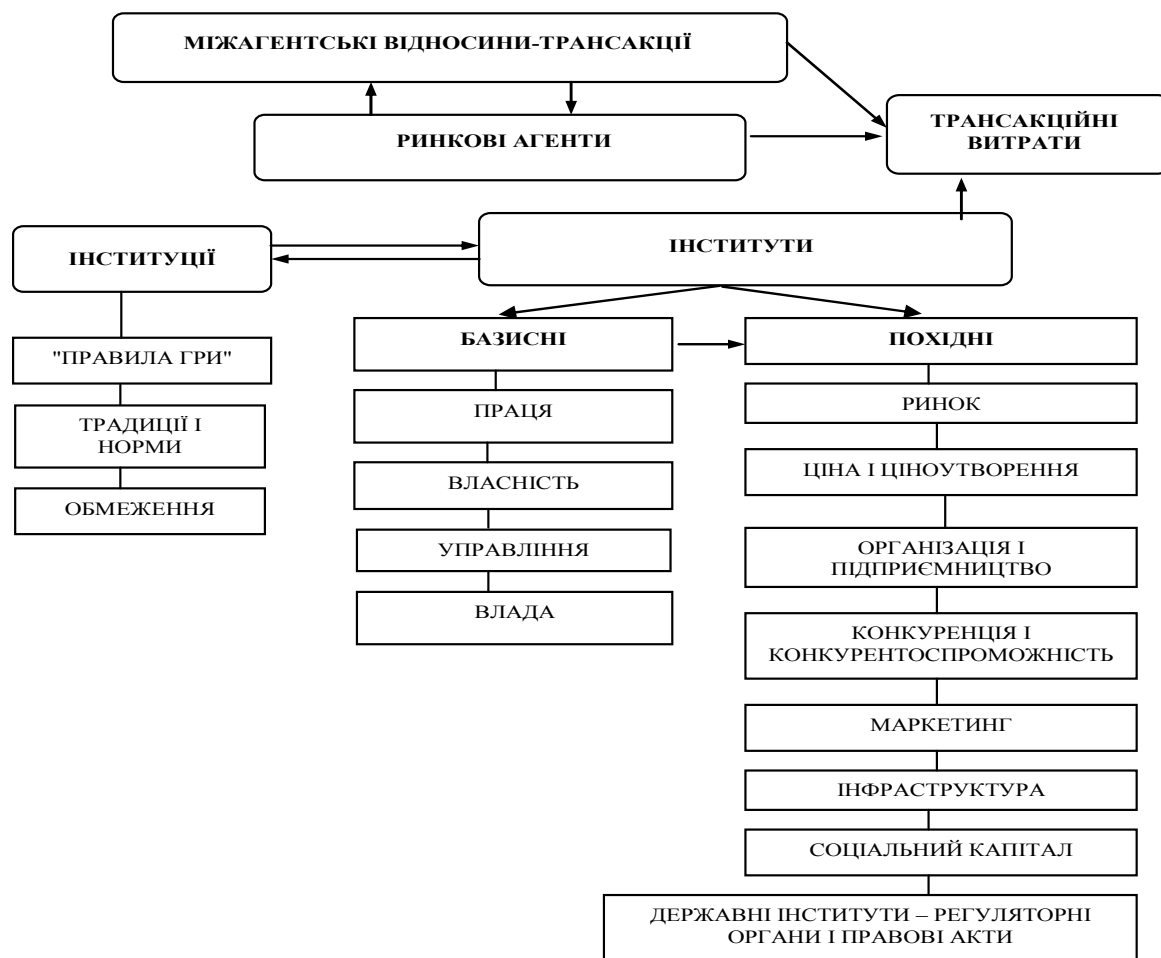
МІЖАГЕНТСЬКІ ВІДНОСИНИ-ТРАНСАКЦІЇ

РИНКОВІ АГЕНТИ

ТРАНСАКЦІЙНІ ВИТРАТИ

ІНСТИТУЦІЇ

ІНСТИТУТИ

"ПРАВИЛА ГРИ"

ТРАДИЦІЇ І НОРМИ

ОБМЕЖЕННЯ

БАЗИСНІ

ПРАЦЯ

ВЛАСНІСТЬ

УПРАВЛІННЯ

ВЛАДА

ПОХІДНІ

РИНОК

ЦІНА І ЦІНОУТВОРЕННЯ

ОРГАНІЗАЦІЯ І ПІДПРИЄМНИЦТВО

КОНКУРЕНЦІЯ І КОНКУРЕНТОСПРОМОЖНІСТЬ

МАРКЕТИНГ

ІНФРАСТРУКТУРА

СОЦІАЛЬНИЙ КАПІТАЛ

ДЕРЖАВНІ ІНСТИТУТИ – РЕГУЛЯТОРНІ ОРГАНИ І ПРАВОВІ АКТИ